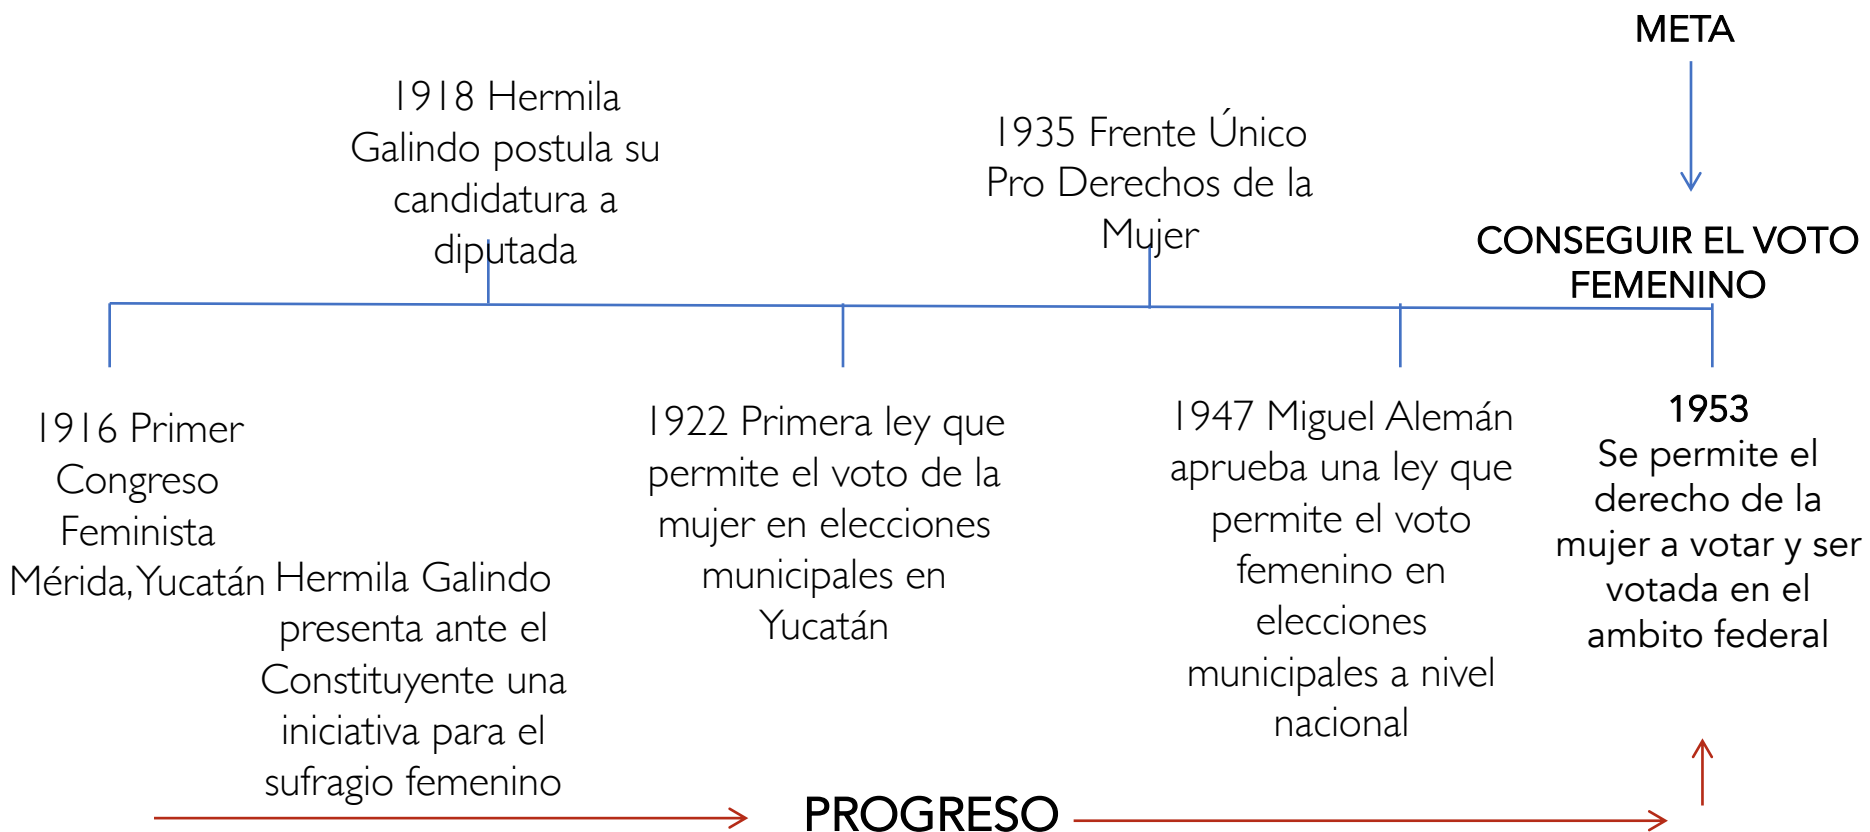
META

1918 Hermila Galindo postula su candidatura a diputada

1935 Frente Único Pro Derechos de la Mujer

CONSEGUIR EL VOTO FEMENINO

1916 Primer Congreso Feminista Mérida, Yucatán Hermila Galindo presenta ante el Constituyente una iniciativa para el sufragio femenino

1922 Primera ley que permite el voto de la mujer en elecciones municipales en Yucatán

1947 Miguel Alemán aprueba una ley que permite el voto femenino en elecciones municipales a nivel nacional

1953
Se permite el derecho de la mujer a votar y ser votada en el ambito federal

PROGRESO